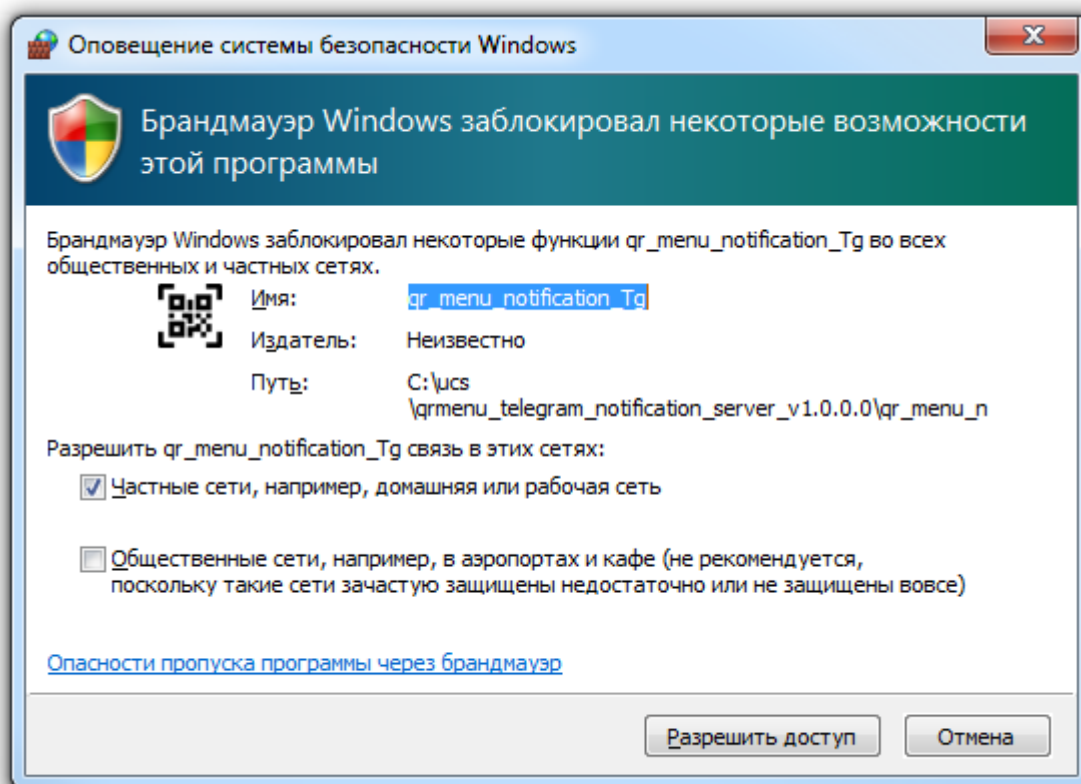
Оповещение системы безопасности Windows

Брандмауэр Windows заблокировал некоторые возможности этой программы

Брандмауэр Windows заблокировал некоторые функции qr_menu_notification_Tg во всех общественных и частных сетях.

Имя: qr_menu_notification_Tg

Издатель: Неизвестно

Путь: C:\ucs \qrmenu_telegram_notification_server_v1.0.0.0\qr_menu_n

Разрешить qr_menu_notification_Tg связь в этих сетях:

Частные сети, например, домашняя или рабочая сеть

Общественные сети, например, в аэропортах и кафе (не рекомендуется, поскольку такие сети зачастую защищены недостаточно или не защищены вовсе)

Опасности пропуска программы через брандмауэр

Разрешить доступ

Отмена